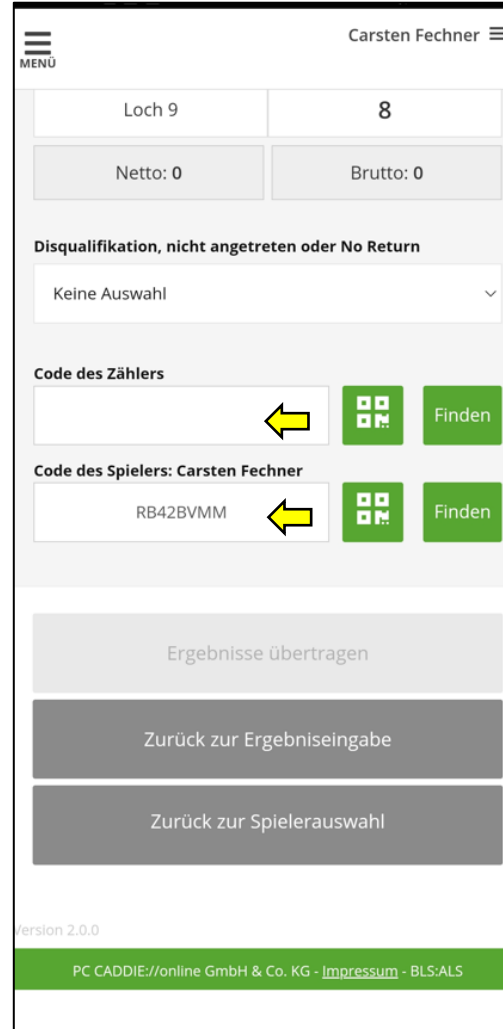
MENÜ

Carsten Fechner

| Loch 9 | 8 |
|---|---|
| Netto: **0** | Brutto: **0** |

**Disqualifikation, nicht angetreten oder No Return**

Keine Auswahl

**Code des Zählers**

Finden

**Code des Spielers: Carsten Fechner**

RB42BVMM

Finden

Ergebnisse übertragen

Zurück zur Ergebniseingabe

Zurück zur Spielerauswahl

ersion 2.0.0

PC CADDIE://online GmbH & Co. KG - Impressum - BLS:ALS